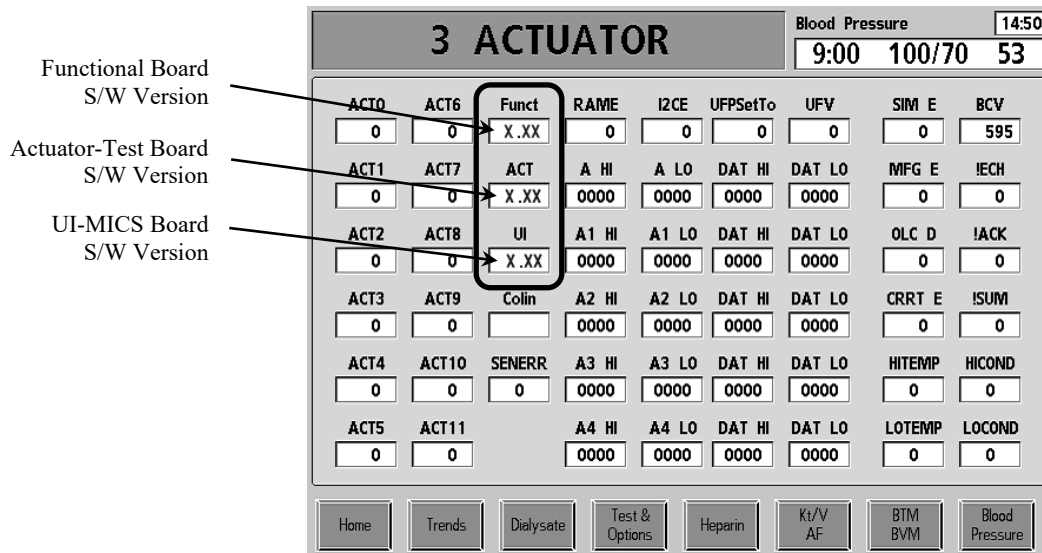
Functional Board S/W Version

Actuator-Test Board S/W Version

UI-MICS Board S/W Version

3 ACTUATOR

Blood Pressure 14:50

9:00 100/70 53

| ACT0 | ACT6 | Funct | RAME | I2CE | UFPSetTo | UFV | SIM E | BCV |
|---|---|---|---|---|---|---|---|---|
| 0 | 0 | X.XX | 0 | 0 | 0 | 0 | 0 | 595 |
| ACT1 | ACT7 | ACT | A HI | A LO | DAT HI | DAT LO | MFG E | !ECH |
| 0 | 0 | X.XX | 0000 | 0000 | 0000 | 0000 | 0 | 0 |
| ACT2 | ACT8 | UI | A1 HI | A1 LO | DAT HI | DAT LO | OLC D | !ACK |
| 0 | 0 | X.XX | 0000 | 0000 | 0000 | 0000 | 0 | 0 |
| ACT3 | ACT9 | Colin | A2 HI | A2 LO | DAT HI | DAT LO | CRRT E | !SUM |
| 0 | 0 |  | 0000 | 0000 | 0000 | 0000 | 0 | 0 |
| ACT4 | ACT10 | SENERR | A3 HI | A3 LO | DAT HI | DAT LO | HITEMP | HICOND |
| 0 | 0 | 0 | 0000 | 0000 | 0000 | 0000 | 0 | 0 |
| ACT5 | ACT11 |  | A4 HI | A4 LO | DAT HI | DAT LO | LOTEMP | LOCOND |
| 0 | 0 |  | 0000 | 0000 | 0000 | 0000 | 0 | 0 |

Home | Trends | Dialysate | Test & Options | Heparin | Kt/V AF | BTM BVM | Blood Pressure